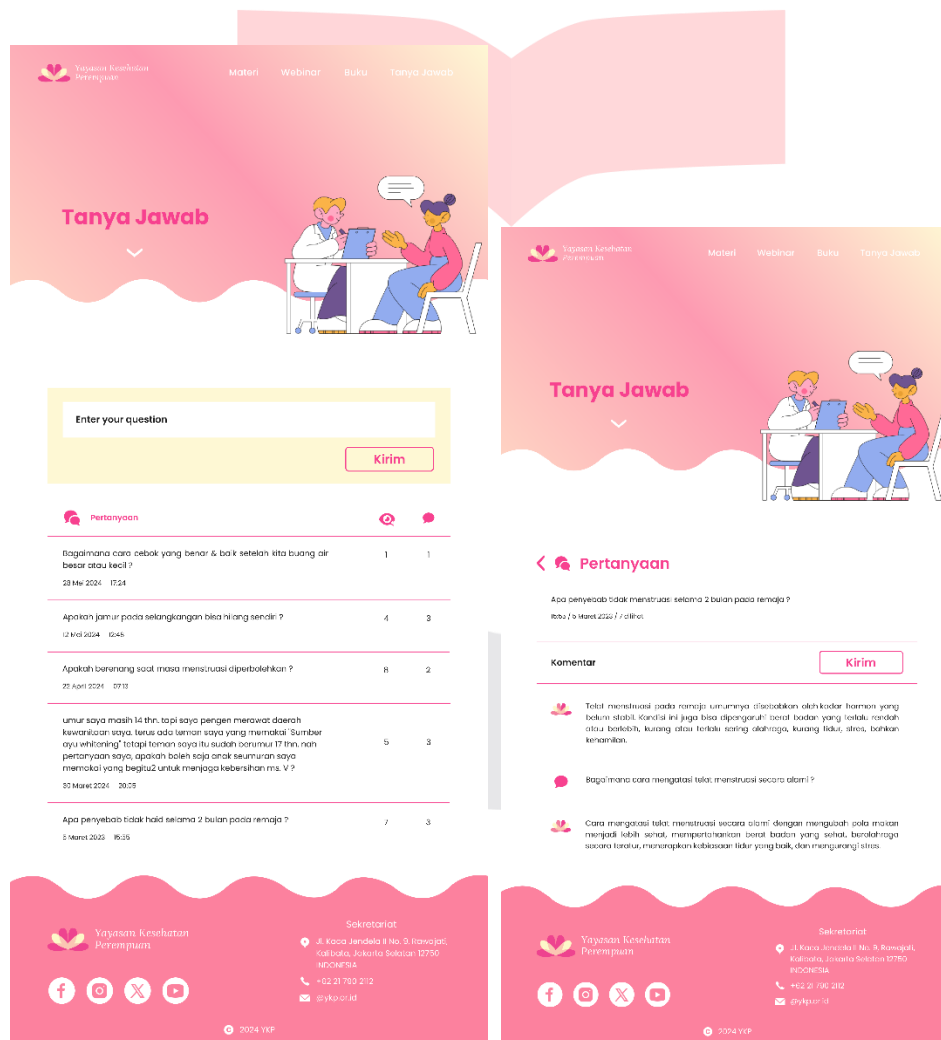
Yayasan Kesehatan Perempuan

Materi Webinar Buku Tanya Jawab

Tanya Jawab

Enter your question

Kirim

Pertanyaan

| Pertanyaan | | |
|---|---|---|
| Bagaimana cara cebok yang benar & baik setelah kita buang air besar atau kecil ? 28 Mei 2024 17:24 | 1 | 1 |
| Apakah jamur pada selangkangan bisa hilang sendiri ? 12 Mei 2024 12:45 | 4 | 3 |
| Apakah berenang saat masa menstruasi diperbolehkan ? 22 April 2024 07:13 | 8 | 2 |
| umur saya masih 14 thn. tapi saya pengen merawat daerah kewanitaan saya. terus ada teman saya yang memakai 'Sumber ayu whitening' tetapi teman saya itu sudah berumur 17 thn. nah pertanyaan saya, apakah boleh saja anak seumuran saya memakai yang begitu2 untuk menjaga kebersihan ms. V ? 30 Maret 2024 20:05 | 5 | 3 |
| Apa penyebab tidak haid selama 2 bulan pada remaja ? 5 Maret 2023 15:35 | 7 | 3 |

Yayasan Kesehatan Perempuan

Sekretariat
Jl. Kaca Jendela II No. 9, Rawajati, Kalibata, Jakarta Selatan 12750 INDONESIA
+62 21 790 212
@ykp.or.id

2024 YKP

Yayasan Kesehatan Perempuan

Materi Webinar Buku Tanya Jawab

Tanya Jawab

Pertanyaan

Apa penyebab tidak menstruasi selama 2 bulan pada remaja ?
Rabu / 5 Maret 2023 / 7 dilihat

Komentar

Kirim

Telat menstruasi pada remaja umumnya disebabkan oleh kadar hormon yang belum stabil. Kondisi ini juga bisa dipengaruhi berat badan yang terlalu rendah atau berlebih, kurang atau terlalu sering olahraga, kurang tidur, stres, bahkan kehamilan.

Bagaimana cara mengatasi telat menstruasi secara alami ?

Cara mengatasi telat menstruasi secara alami dengan mengubah pola makan menjadi lebih sehat, mempertahankan berat badan yang sehat, berolahraga secara teratur, menerapkan kebiasaan tidur yang baik, dan mengurangi stres.

Yayasan Kesehatan Perempuan

Sekretariat
Jl. Kaca Jendela II No. 9, Rawajati, Kalibata, Jakarta Selatan 12750 INDONESIA
+62 21 790 212
@ykp.or.id

2024 YKP